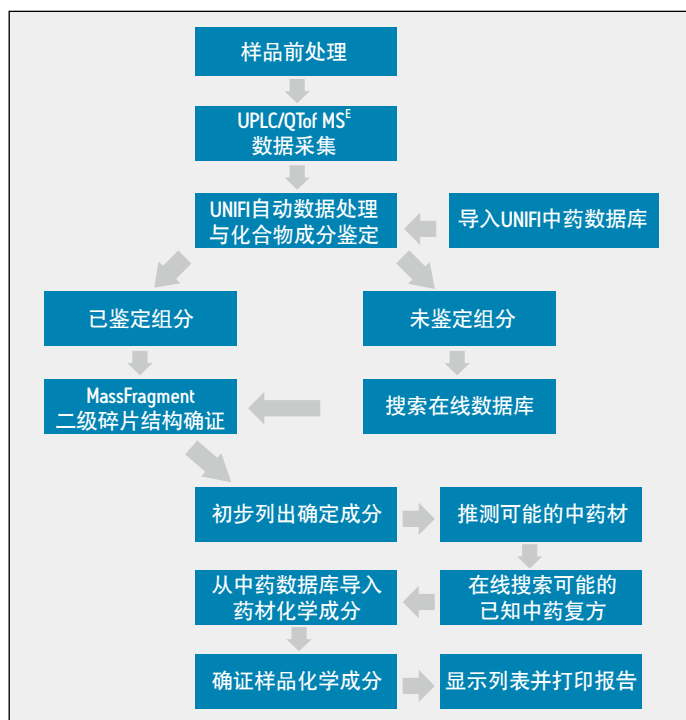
样品前处理

UPLC/QTof MS$^E$
数据采集

UNIFI自动数据处理
与化合物成分鉴定

导入UNIFI中药数据库

已鉴定组分

未鉴定组分

MassFragment
二级碎片结构确证

搜索在线数据库

初步列出确定成分

推测可能的中药材

从中药数据库导入
药材化学成分

在线搜索可能的
已知中药复方

确证样品化学成分

显示列表并打印报告